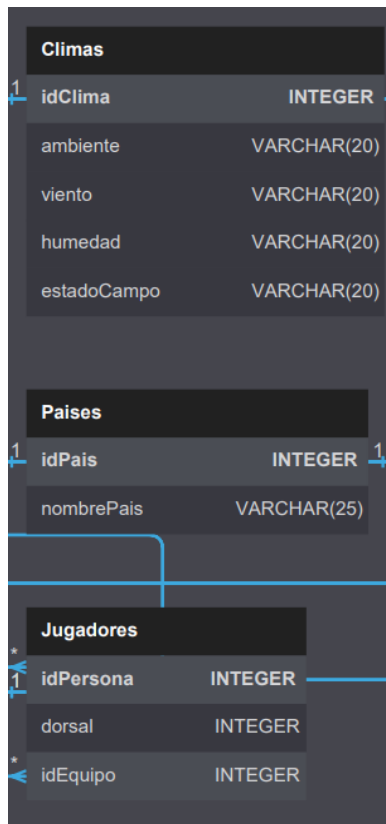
Climas

1

idClima INTEGER

ambiente VARCHAR(20)

viento VARCHAR(20)

humedad VARCHAR(20)

estadoCampo VARCHAR(20)

Paises

1

idPais INTEGER

1

nombrePais VARCHAR(25)

Jugadores

*

1

idPersona INTEGER

dorsal INTEGER

*

idEquipo INTEGER